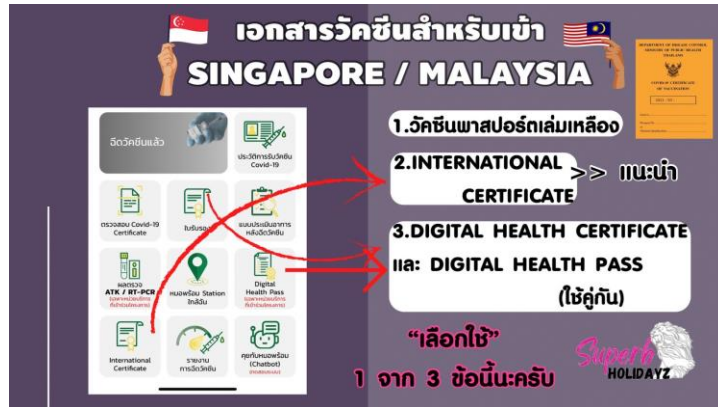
เอกสารวัคซีนสำหรับเข้า
SINGAPORE / MALAYSIA

DEPARTMENT OF DISEASE CONTROL
MINISTRY OF PUBLIC HEALTH
THAILAND
CERTIFICATE OF VACCINATION

อัดวัคซีนแล้ว

ประวัติการรับวัคซีน Covid-19

ตรวจสอบ Covid-19 Certificate

ใบรับรอง

แบบประเมินอาการหลังฉีดวัคซีน

ผลตรวจ ATK / RT-PCR
(เฉพาะหน่วยบริการที่เข้าร่วมโครงการ)

หมอพร้อม Station ใกล้ฉัน

Digital Health Pass
(เฉพาะหน่วยบริการที่เข้าร่วมโครงการ)

International Certificate

รายงานการฉีดวัคซีน

คุยกับหมอพร้อม (Chatbot)

1.วัคซีนพาสปอร์ตเล่มเหลือง

2.INTERNATIONAL CERTIFICATE >> แนะนำ

3.DIGITAL HEALTH CERTIFICATE และ DIGITAL HEALTH PASS (ใช้คู่กัน)

"เลือกใช้"
1 จาก 3 ข้อนี้นะครับ

Superb HOLIDAYZ